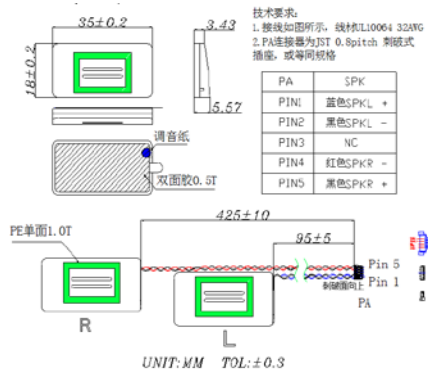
$35\pm0.2$

$18\pm0.2$

3.43

5.57

调音纸

双面胶0.5T

技术要求:
1.接线如图所示，线材UL10064 32AWG
2.PA连接器为JST 0.8pitch 刺破式插座，或等同规格

| PA | SPK |
|---|---|
| PIN1 | 蓝色SPKL + |
| PIN2 | 黑色SPKL - |
| PIN3 | NC |
| PIN4 | 红色SPKR - |
| PIN5 | 黑色SPKR + |

PE单面1.0T

$425\pm10$

$95\pm5$

Pin 5

Pin 1

刺破面向上

PA

R

L

UNIT:MM TOL:$\pm0.3$